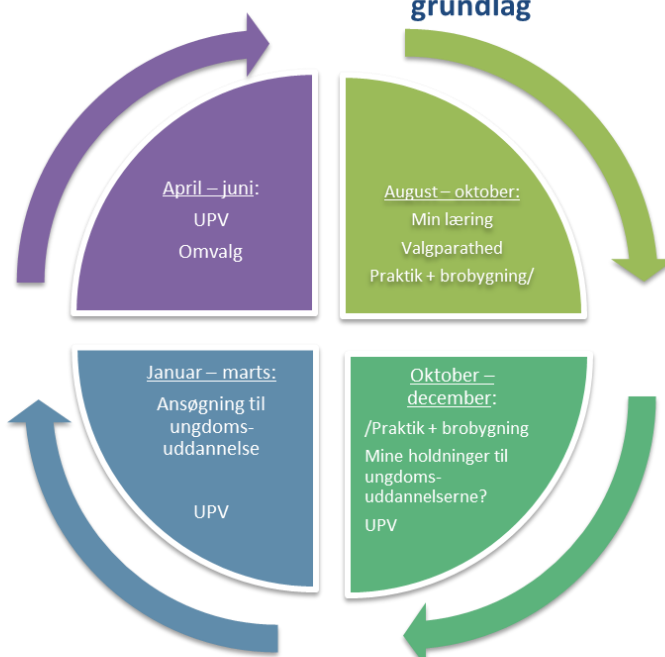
grundlag

April – juni:
UPV
Omvalg

August – oktober:
Min læring
Valgparathed
Praktik + brobygning/

Januar – marts:
Ansøgning til ungdomsuddannelse

UPV

Oktober – december:
/Praktik + brobygning
Mine holdninger til ungdomsuddannelserne?
UPV